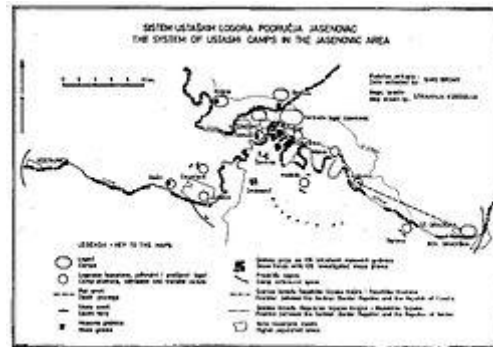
SISTEM USTAŠKIH LOGORA PODRUČJA JASENOVAC
THE SYSTEM OF USTASHI CAMPS IN THE JASENOVAC AREA

LEGENDA - KEY TO THE MAPS

Logori
Camps

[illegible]

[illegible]

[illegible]

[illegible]

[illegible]

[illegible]

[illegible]

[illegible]

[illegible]

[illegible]

Pravilna granica
Borderline

Mapa urađen: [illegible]
Map drawn by: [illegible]

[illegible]

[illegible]

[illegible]

Jasenovac

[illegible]

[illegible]

Mlaka

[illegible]

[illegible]

Donja Gradina

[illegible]

Stara Gradiška

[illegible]